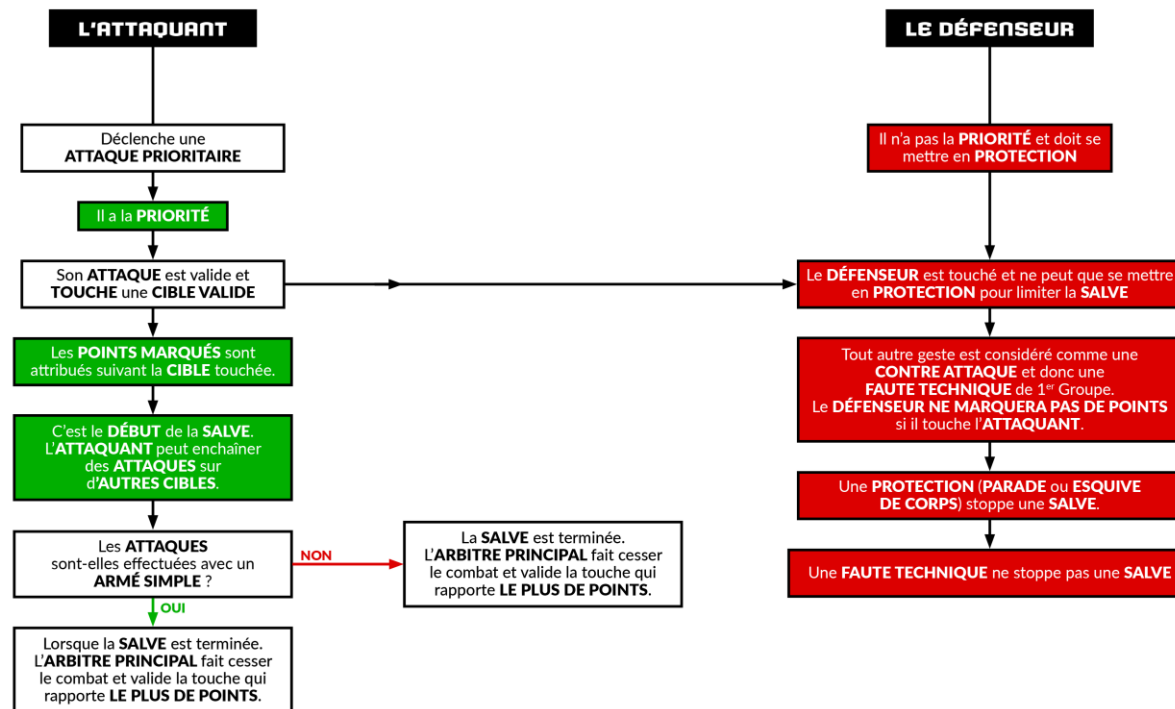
L'ATTAQUANT

Déclenche une ATTAQUE PRIORITAIRE

Il a la PRIORITÉ

Son ATTAQUE est valide et TOUCHE une CIBLE VALIDE

Les POINTS MARQUÉS sont attribués suivant la CIBLE touchée.

C'est le DÉBUT de la SALVE. L'ATTAQUANT peut enchaîner des ATTAQUES sur d'AUTRES CIBLES.

Les ATTAQUES sont-elles effectuées avec un ARMÉ SIMPLE ?

NON

La SALVE est terminée. L'ARBITRE PRINCIPAL fait cesser le combat et valide la touche qui rapporte LE PLUS DE POINTS.

OUI

Lorsque la SALVE est terminée. L'ARBITRE PRINCIPAL fait cesser le combat et valide la touche qui rapporte LE PLUS DE POINTS.

LE DÉFENSEUR

Il n'a pas la PRIORITÉ et doit se mettre en PROTECTION

Le DÉFENSEUR est touché et ne peut que se mettre en PROTECTION pour limiter la SALVE

Tout autre geste est considéré comme une CONTRE ATTAQUE et donc une FAUTE TECHNIQUE de 1$^{er}$ Groupe. Le DÉFENSEUR NE MARQUERA PAS DE POINTS si il touche l'ATTAQUANT.

Une PROTECTION (PARADE ou ESQUIVE DE CORPS) stoppe une SALVE.

Une FAUTE TECHNIQUE ne stoppe pas une SALVE